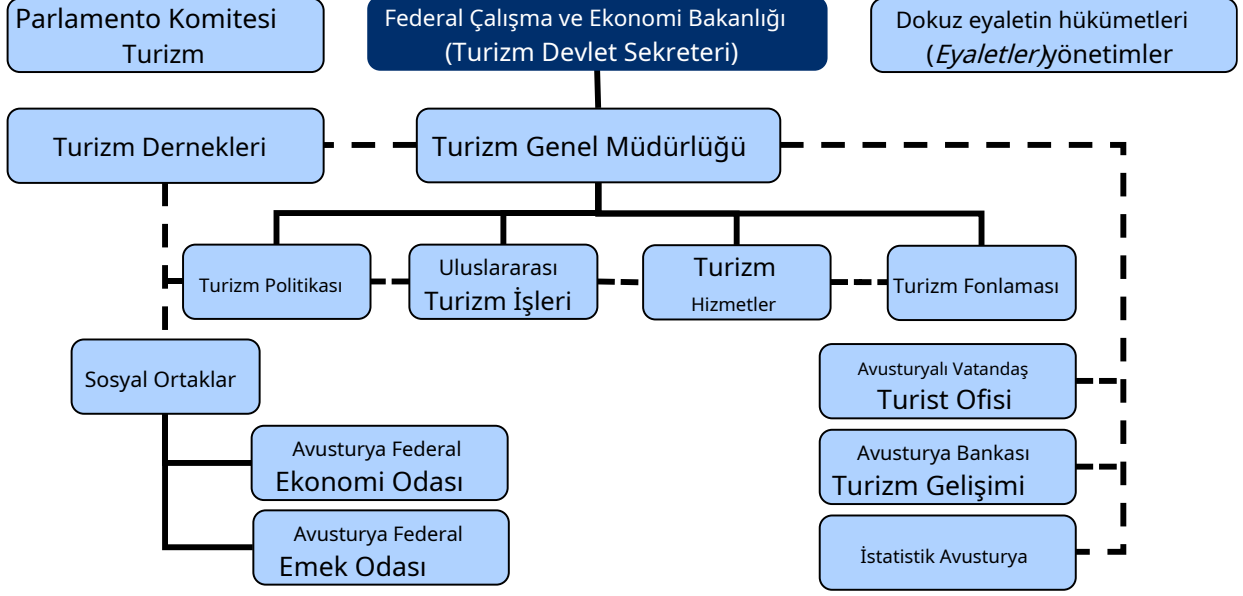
Parlamento Komitesi Turizm

Federal Çalışma ve Ekonomi Bakanlığı (Turizm Devlet Sekreteri)

Dokuz eyaletin hükümetleri (*Eyaletler*)yönetimler

Turizm Dernekleri

Turizm Genel Müdürlüğü

Turizm Politikası

Uluslararası Turizm İşleri

Turizm Hizmetler

Turizm Fonlaması

Sosyal Ortaklar

Avusturya Federal Ekonomi Odası

Avusturya Federal Emek Odası

Avusturyalı Vatandaş Turist Ofisi

Avusturya Bankası Turizm Gelişimi

İstatistik Avusturya